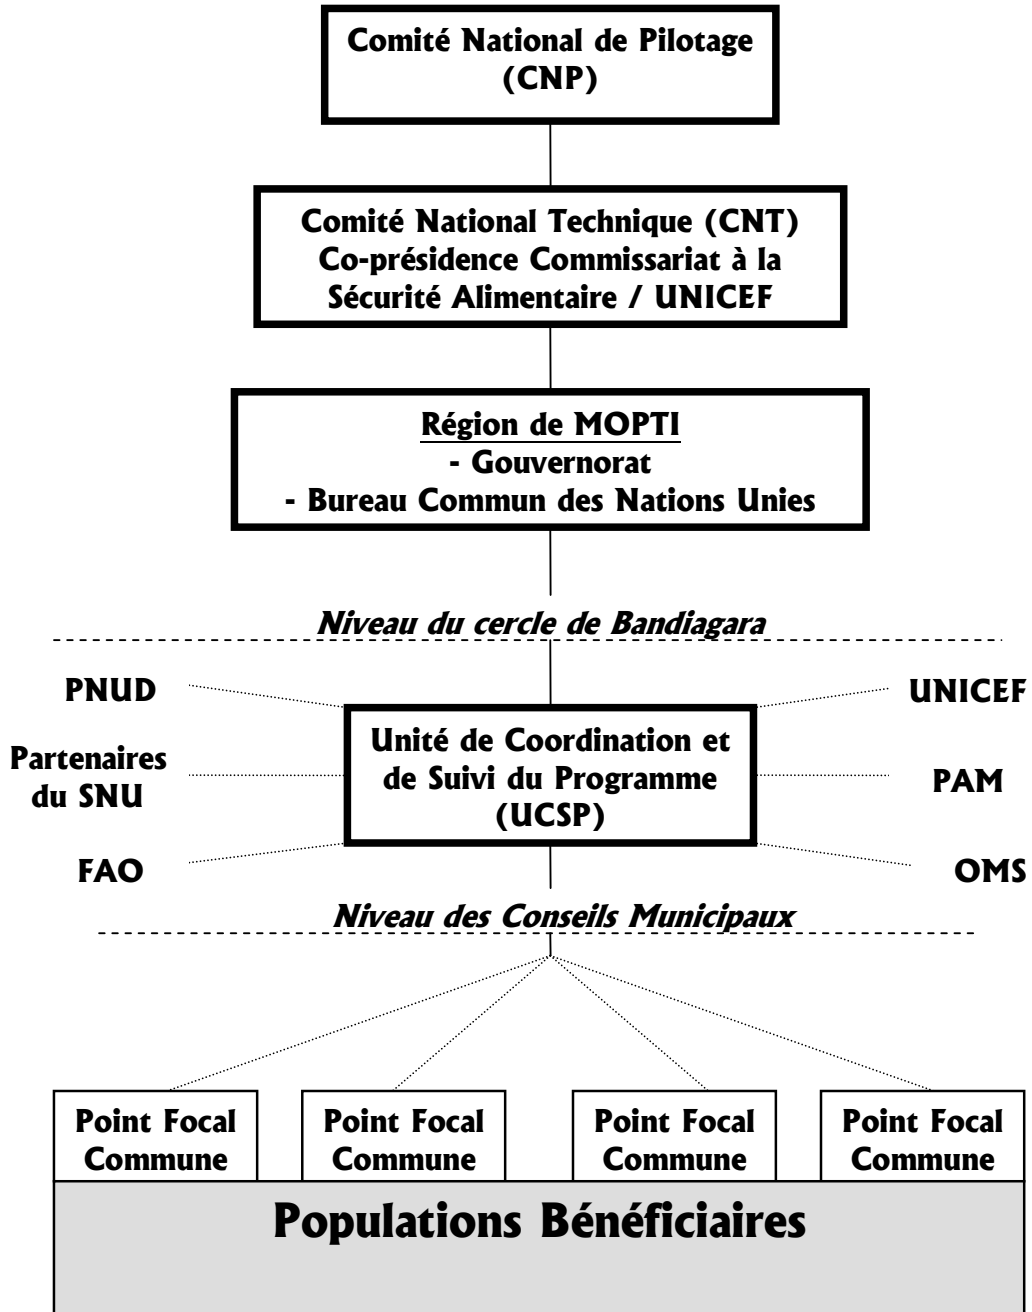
Comité National de Pilotage (CNP)

Comité National Technique (CNT) Co-présidence Commissariat à la Sécurité Alimentaire / UNICEF

Région de MOPTI
- Gouvernorat
- Bureau Commun des Nations Unies

Niveau du cercle de Bandiagara

PNUD

Partenaires du SNU

FAO

Unité de Coordination et de Suivi du Programme (UCSP)

UNICEF

PAM

OMS

Niveau des Conseils Municipaux

Point Focal Commune

Point Focal Commune

Point Focal Commune

Point Focal Commune

Populations Bénéficiaires